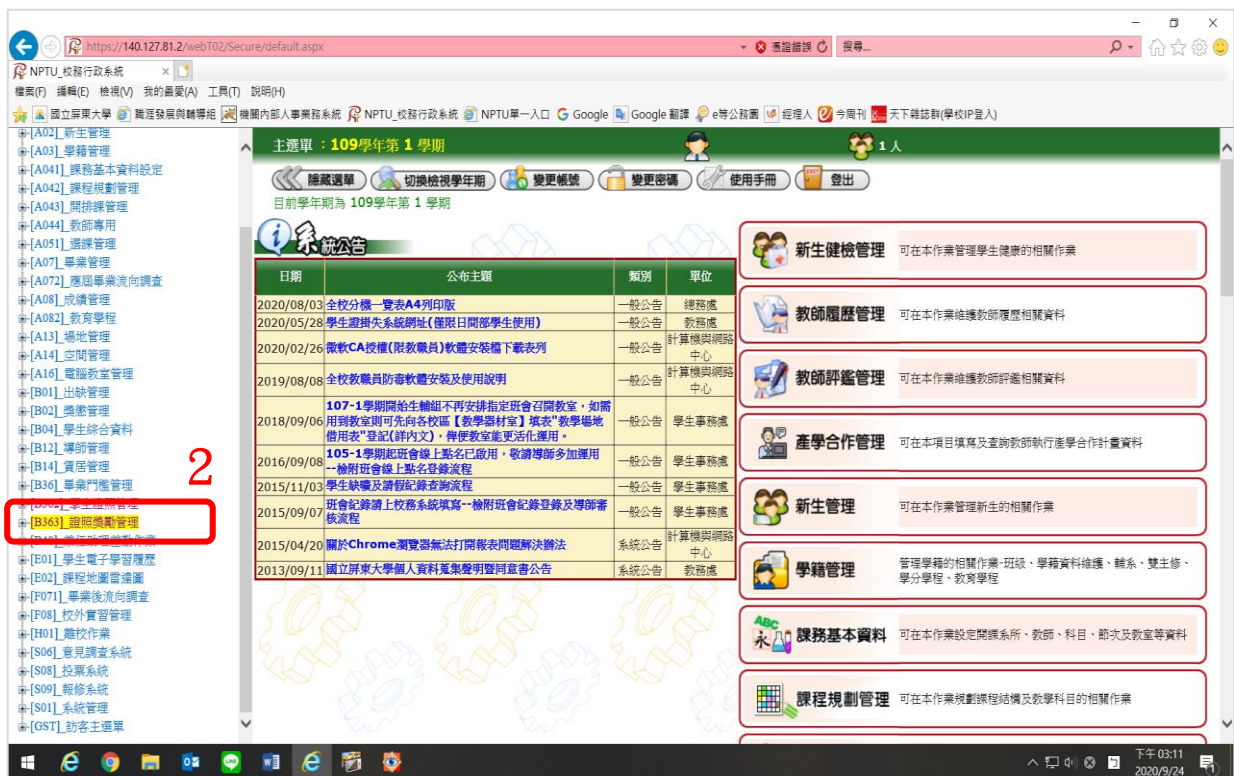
https://140.127.81.2/webT02/Secure/default.aspx
憑證錯誤
搜尋...
NPTU_校務行政系統
檔案(F) 編輯(E) 檢視(V) 我的最愛(A) 工具(T) 說明(H)
國立屏東大學 職涯發展與輔導組 機關內部人事業務系統 NPTU_校務行政系統 NPTU單一入口 Google Google 翻譯 e等公務園 經理人 今周刊 天下雜誌群(學校IP登入)

[A02]_新生管理
[A03]_學籍管理
[A041]_課務基本資料設定
[A042]_課程規劃管理
[A043]_開排課管理
[A044]_教師專用
[A051]_選課管理
[A07]_畢業管理
[A072]_應屆畢業流向調查
[A08]_成績管理
[A082]_教育學程
[A13]_場地管理
[A14]_空間管理
[A16]_電腦教室管理
[B01]_出缺管理
[B02]_獎懲管理
[B04]_學生綜合資料
[B12]_導師管理
[B14]_賃居管理
[B36]_畢業門檻管理
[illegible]
[B363]_證照獎勵管理
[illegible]
[E01]_學生電子學習履歷
[E02]_課程地圖雷達圖
[F071]_畢業後流向調查
[F08]_校外實習管理
[H01]_離校作業
[S06]_意見調查系統
[S08]_投票系統
[S09]_報修系統
[S01]_系統管理
[GST]_訪客主選單

2

主選單：109學年第 1 學期
1 人
隱藏選單 切換檢視學年期 變更帳號 變更密碼 使用手冊 登出
目前學年期為 109學年第 1 學期

系統公告

| 日期 | 公布主題 | 類別 | 單位 |
|---|---|---|---|
| 2020/08/03 | 全校分機一覽表A4列印版 | 一般公告 | 總務處 |
| 2020/05/28 | 學生證掛失系統網址(僅限日間部學生使用) | 一般公告 | 教務處 |
| 2020/02/26 | 微軟CA授權(限教職員)軟體安裝檔下載表列 | 一般公告 | 計算機與網路中心 |
| 2019/08/08 | 全校教職員防毒軟體安裝及使用說明 | 一般公告 | 計算機與網路中心 |
| 2018/09/06 | 107-1學期開始生輔組不再安排指定班會召開教室，如需用到教室則可先向各校區【教學器材室】填表"教學場地借用表"登記(詳內文)，俾便教室能更活化運用。 | 一般公告 | 學生事務處 |
| 2016/09/08 | 105-1學期起班會線上點名已啟用，敬請導師多加運用--檢附班會線上點名登錄流程 | 一般公告 | 學生事務處 |
| 2015/11/03 | 學生缺曠及請假紀錄查詢流程 | 一般公告 | 學生事務處 |
| 2015/09/07 | 班會紀錄請上校務系統填寫--檢附班會紀錄登錄及導師審核流程 | 一般公告 | 學生事務處 |
| 2015/04/20 | 關於Chrome瀏覽器無法打開報表問題解決辦法 | 系統公告 | 計算機與網路中心 |
| 2013/09/11 | 國立屏東大學個人資料蒐集聲明暨同意書公告 | 系統公告 | 教務處 |

新生健檢管理 可在本作業管理學生健康的相關作業
教師履歷管理 可在本作業維護教師履歷相關資料
教師評鑑管理 可在本作業維護教師評鑑相關資料
產學合作管理 可在本項目填寫及查詢教師執行產學合作計畫資料
新生管理 可在本作業管理新生的相關作業
學籍管理 管理學籍的相關作業-班級、學籍資料維護、輔系、雙主修、學分學程、教育學程
課務基本資料 可在本作業設定開課系所、教師、科目、節次及教室等資料
課程規劃管理 可在本作業規劃課程結構及教學科目的相關作業

下午 03:11
2020/9/24